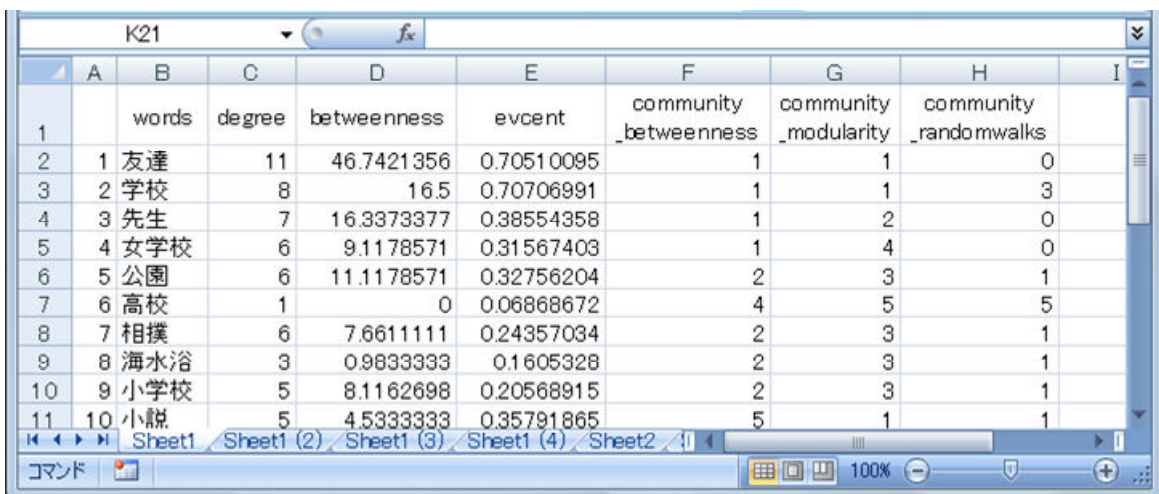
K21 $f_x$

| | A | B | C | D | E | F | G | H | I |
|---|---|---|---|---|---|---|---|---|---|
| 1 | | words | degree | betweenness | evcent | community _betweenness | community _modularity | community _randomwalks | |
| 2 | 1 | 友達 | 11 | 46.7421356 | 0.70510095 | 1 | 1 | 0 | |
| 3 | 2 | 学校 | 8 | 16.5 | 0.70706991 | 1 | 1 | 3 | |
| 4 | 3 | 先生 | 7 | 16.3373377 | 0.38554358 | 1 | 2 | 0 | |
| 5 | 4 | 女学校 | 6 | 9.1178571 | 0.31567403 | 1 | 4 | 0 | |
| 6 | 5 | 公園 | 6 | 11.1178571 | 0.32756204 | 2 | 3 | 1 | |
| 7 | 6 | 高校 | 1 | 0 | 0.06868672 | 4 | 5 | 5 | |
| 8 | 7 | 相撲 | 6 | 7.6611111 | 0.24357034 | 2 | 3 | 1 | |
| 9 | 8 | 海水浴 | 3 | 0.9833333 | 0.1605328 | 2 | 3 | 1 | |
| 10 | 9 | 小学校 | 5 | 8.1162698 | 0.20568915 | 2 | 3 | 1 | |
| 11 | 10 | 小説 | 5 | 4.5333333 | 0.35791865 | 5 | 1 | 1 | |

Sheet1 Sheet1 (2) Sheet1 (3) Sheet1 (4) Sheet2

コマンド 100%